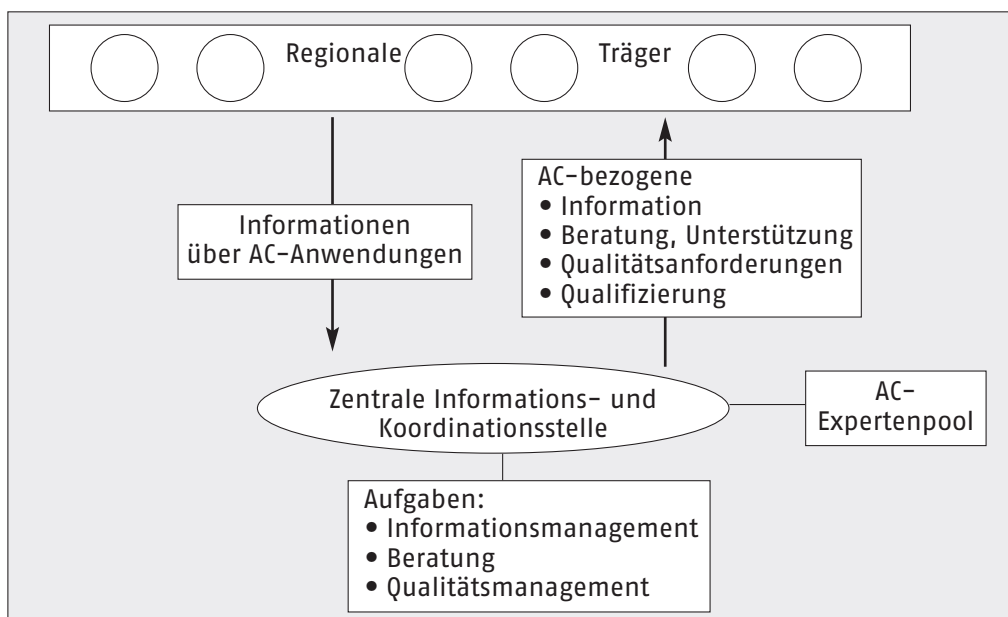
Regionale Träger

Informationen über AC-Anwendungen

AC-bezogene
• Information
• Beratung, Unterstützung
• Qualitätsanforderungen
• Qualifizierung

Zentrale Informations- und Koordinationsstelle

AC-Expertenpool

Aufgaben:
• Informationsmanagement
• Beratung
• Qualitätsmanagement